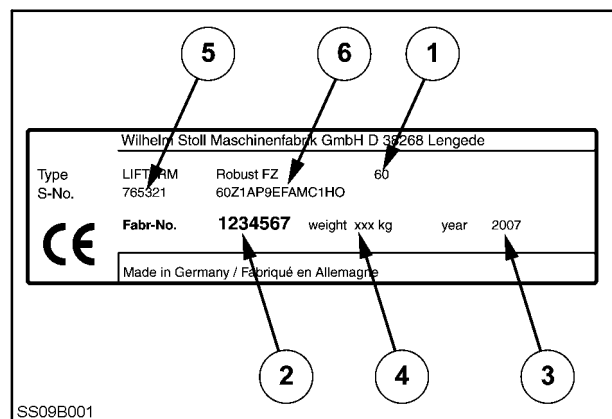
5
6
1

Wilhelm Stoll Maschinenfabrik GmbH D 3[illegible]268 Lengede

Type LIFT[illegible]RM Robust FZ 60
S-No. 765321 60Z1AP9EFAMC1HO

CE

Fabr-No. 1234567 weight xxx kg year 2007

Made in Germany / Fabriqué en Allemagne

2
4
3

SS09B001